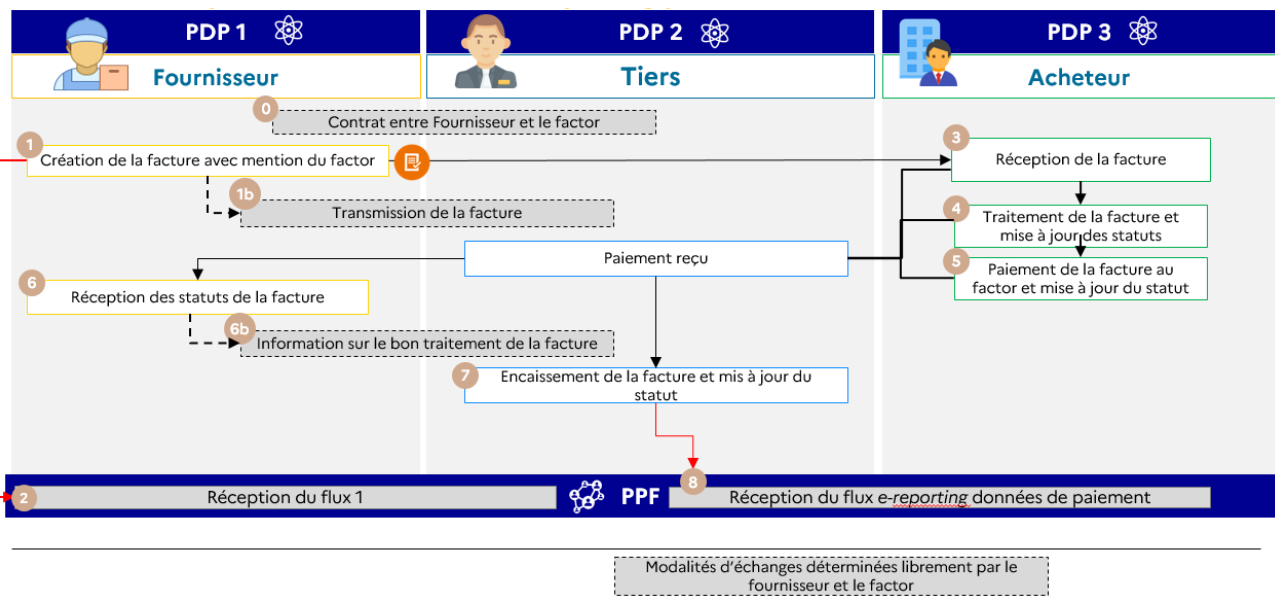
PDP 1
Fournisseur

PDP 2
Tiers

PDP 3
Acheteur

0
Contrat entre Fournisseur et le factor

1
Création de la facture avec mention du factor

1b
Transmission de la facture

3
Réception de la facture

4
Traitement de la facture et mise à jour des statuts

5
Paiement de la facture au factor et mise à jour du statut

Paiement reçu

6
Réception des statuts de la facture

6b
Information sur le bon traitement de la facture

7
Encaissement de la facture et mis à jour du statut

2
Réception du flux 1

PPF

8
Réception du flux e-reporting données de paiement

Modalités d'échanges déterminées librement par le fournisseur et le factor